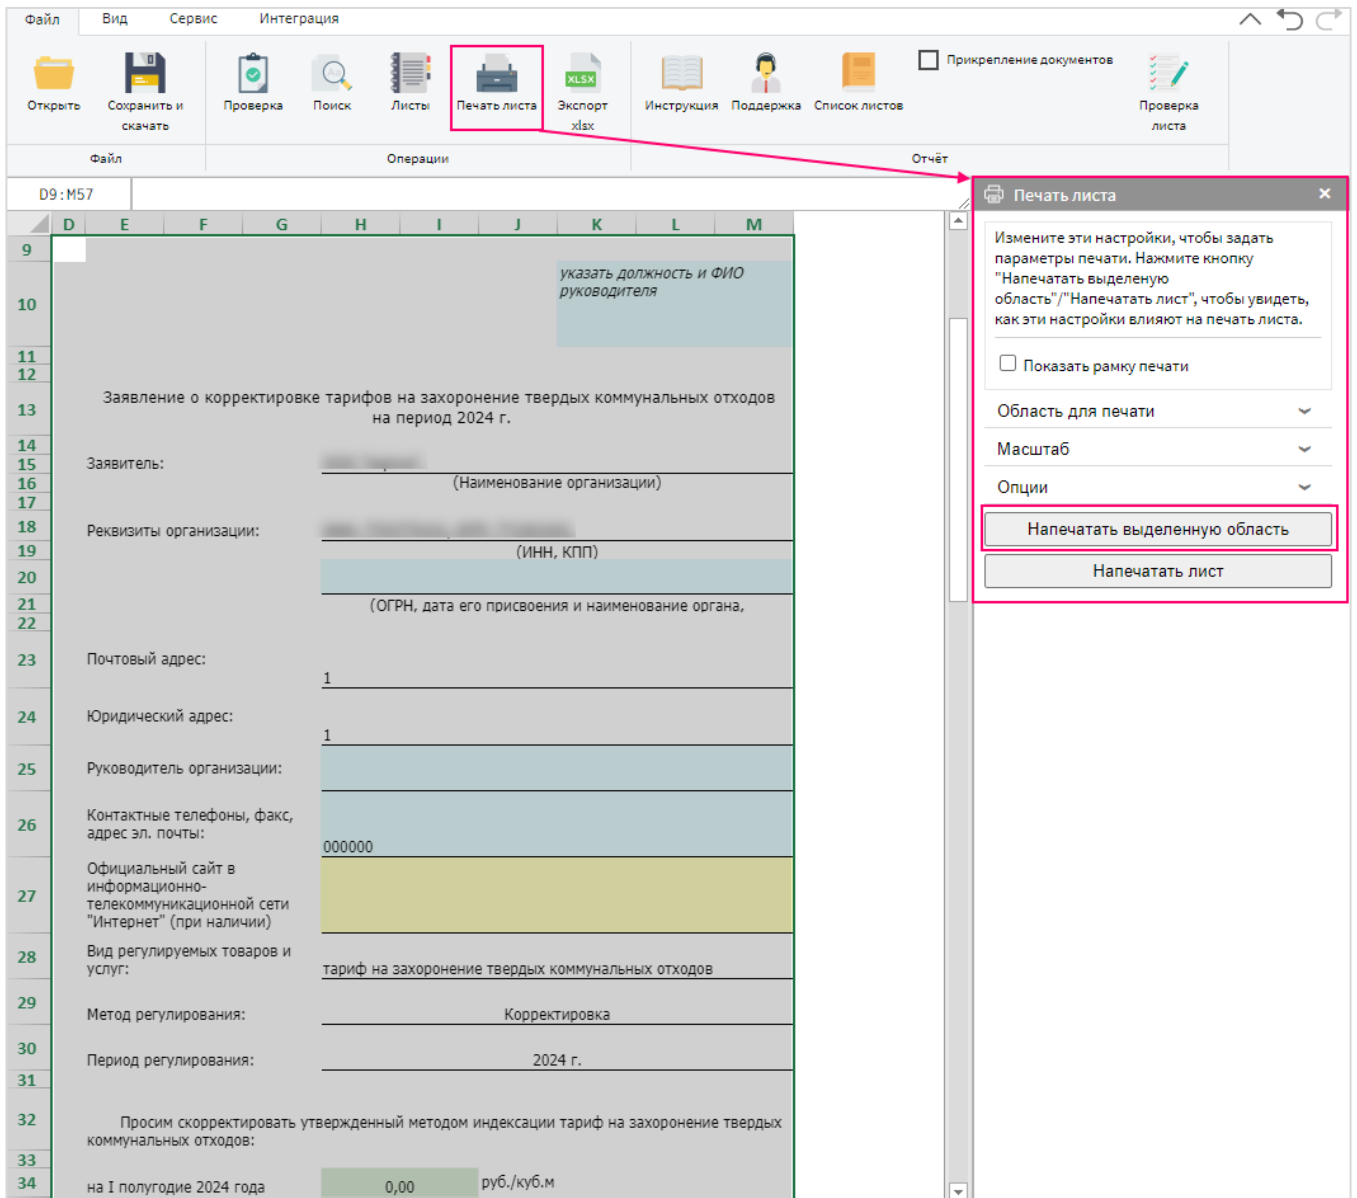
Файл Вид Сервис Интеграция

Открыть Сохранить и скачать
Файл

Проверка Поиск Листы Печать листа Экспорт xlsx
Операции

Инструкция Поддержка Список листов Прикрепление документов Проверка листа
Отчёт

D9:M57

D E F G H I J K L M

9
10 указать должность и ФИО руководителя
11
12
13 Заявление о корректировке тарифов на захоронение твердых коммунальных отходов на период 2024 г.
14
15 Заявитель: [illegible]
16 (Наименование организации)
17
18 Реквизиты организации: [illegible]
19 (ИНН, КПП)
20
21 (ОГРН, дата его присвоения и наименование органа,
22
23 Почтовый адрес: 1
24 Юридический адрес: 1
25 Руководитель организации:
26 Контактные телефоны, факс, адрес эл. почты: 000000
27 Официальный сайт в информационно-телекоммуникационной сети "Интернет" (при наличии)
28 Вид регулируемых товаров и услуг: тариф на захоронение твердых коммунальных отходов
29 Метод регулирования: Корректировка
30 Период регулирования: 2024 г.
31
32 Просим скорректировать утвержденный методом индексации тариф на захоронение твердых коммунальных отходов:
33
34 на I полугодие 2024 года 0,00 руб./куб.м

Печать листа ×

Измените эти настройки, чтобы задать параметры печати. Нажмите кнопку "Напечатать выделеную область"/"Напечатать лист", чтобы увидеть, как эти настройки влияют на печать листа.

Показать рамку печати

Область для печати
Масштаб
Опции

Напечатать выделенную область
Напечатать лист